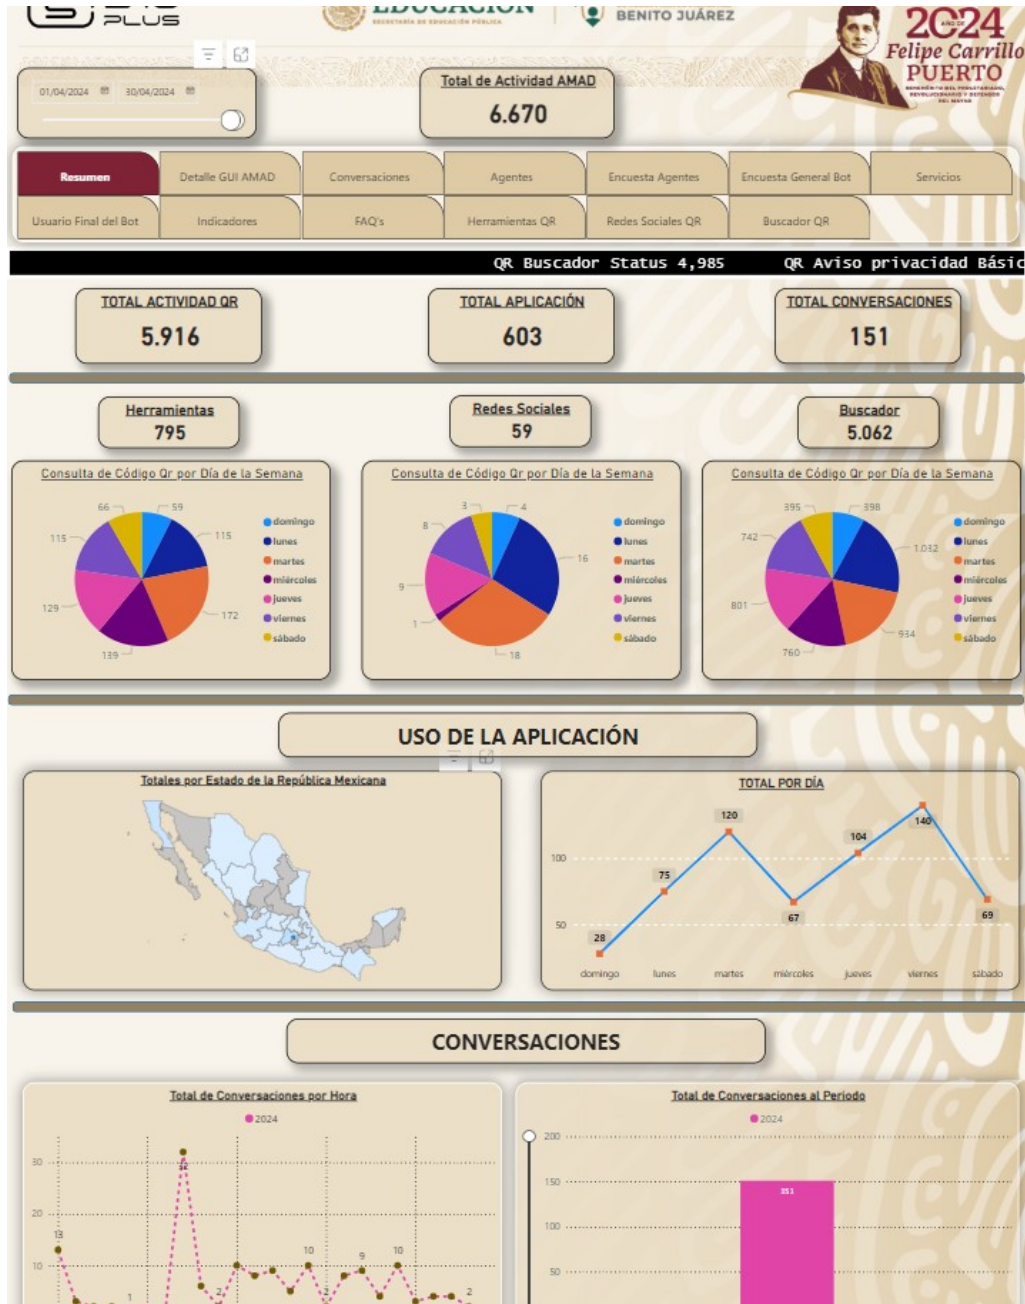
PLUS

EDUCACIÓN
SECRETARÍA DE EDUCACIÓN PÚBLICA

BENITO JUÁREZ

2024
AÑO DE
Felipe Carrillo PUERTO
BENEMÉRITO DEL PROLETARIADO, REVOLUCIONARIO Y DEFENSOR DEL MAYAB

01/04/2024 30/04/2024

Total de Actividad AMAD
6.670

Resumen | Detalle GUI AMAD | Conversaciones | Agentes | Encuesta Agentes | Encuesta General Bot | Servicios
Usuario Final del Bot | Indicadores | FAQ's | Herramientas QR | Redes Sociales QR | Buscador QR

QR Buscador Status 4,985 QR Aviso privacidad Básic

TOTAL ACTIVIDAD QR
5.916

TOTAL APLICACIÓN
603

TOTAL CONVERSACIONES
151

Herramientas
795

Redes Sociales
59

Buscador
5.062

Consulta de Código Qr por Día de la Semana
66, 59, 115, 115, 129, 172, 139
domingo, lunes, martes, miércoles, jueves, viernes, sábado

Consulta de Código Qr por Día de la Semana
3, 4, 8, 16, 9, 1, 18
domingo, lunes, martes, miércoles, jueves, viernes, sábado

Consulta de Código Qr por Día de la Semana
395, 398, 742, 1.032, 801, 934, 760
domingo, lunes, martes, miércoles, jueves, viernes, sábado

USO DE LA APLICACIÓN

Totales por Estado de la República Mexicana

TOTAL POR DÍA
100
50
28, 75, 120, 67, 104, 140, 69
domingo, lunes, martes, miércoles, jueves, viernes, sábado

CONVERSACIONES

Total de Conversaciones por Hora
2024
30
20
10
13, 32, 1, 2, 10, 9, 10, 2

Total de Conversaciones al Periodo
2024
200
150
100
50
151